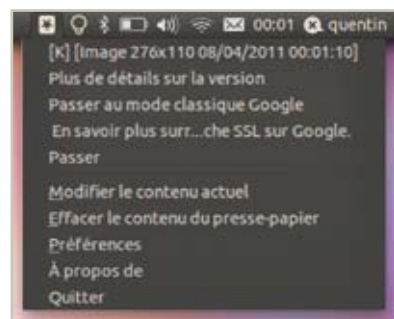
00:01 quentin

[K] [Image 276x110 08/04/2011 00:01:10]
Plus de détails sur la version
Passer au mode classique Google
En savoir plus surr...che SSL sur Google.
Passer

Modifier le contenu actuel
Effacer le contenu du presse-papier
Préférences
À propos de
Quitter